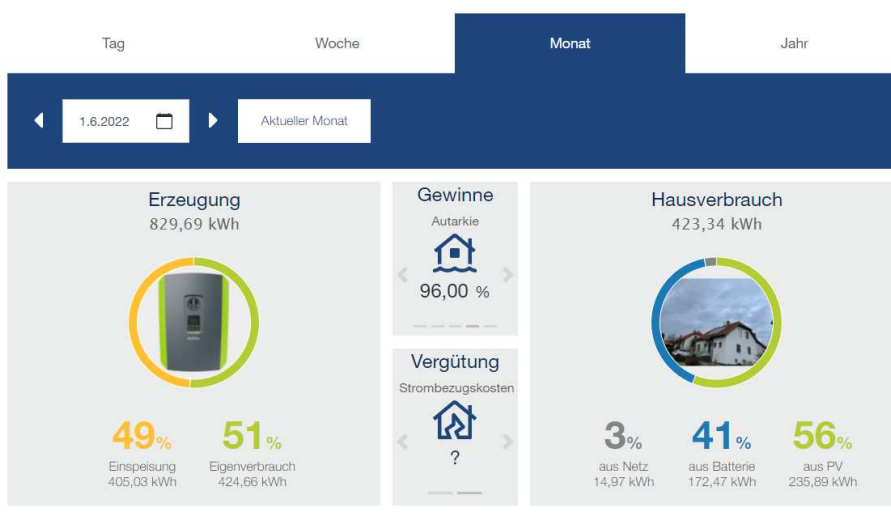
Tag Woche Monat Jahr

1.6.2022

Aktueller Monat

Erzeugung
829,69 kWh

49%
Einspeisung
405,03 kWh

51%
Eigenverbrauch
424,66 kWh

Gewinne
Autarkie
96,00 %

Vergütung
Strombezugskosten
?

Hausverbrauch
423,34 kWh

3%
aus Netz
14,97 kWh

41%
aus Batterie
172,47 kWh

56%
aus PV
235,89 kWh